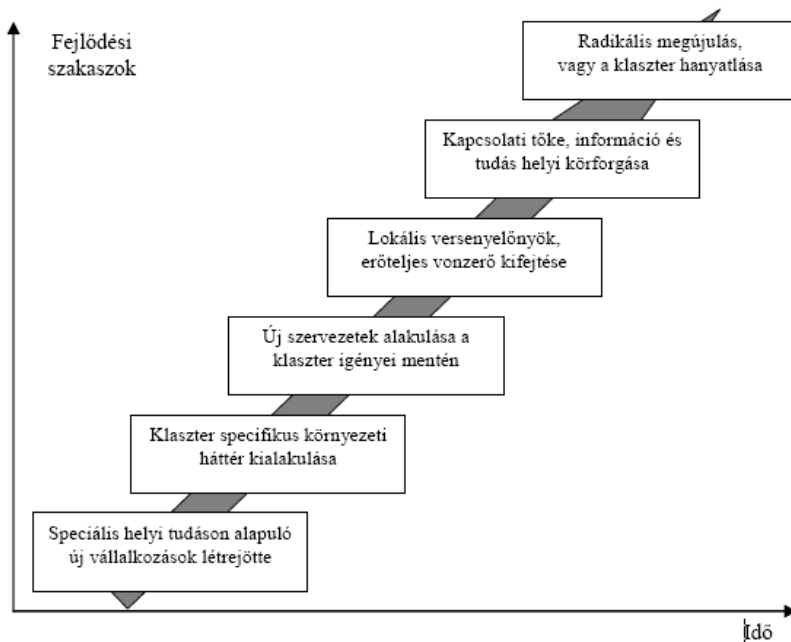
Fejlődési szakaszok

Radikális megújulás, vagy a klaszter hanyatlása

Kapcsolati tőke, információ és tudás helyi körforgása

Lokális versenyelőnyök, erőteljes vonzerő kifejtése

Új szervezetek alakulása a klaszter igényei mentén

Klaszter specifikus környezeti háttér kialakulása

Speciális helyi tudáson alapuló új vállalkozások létrejötte

Idő